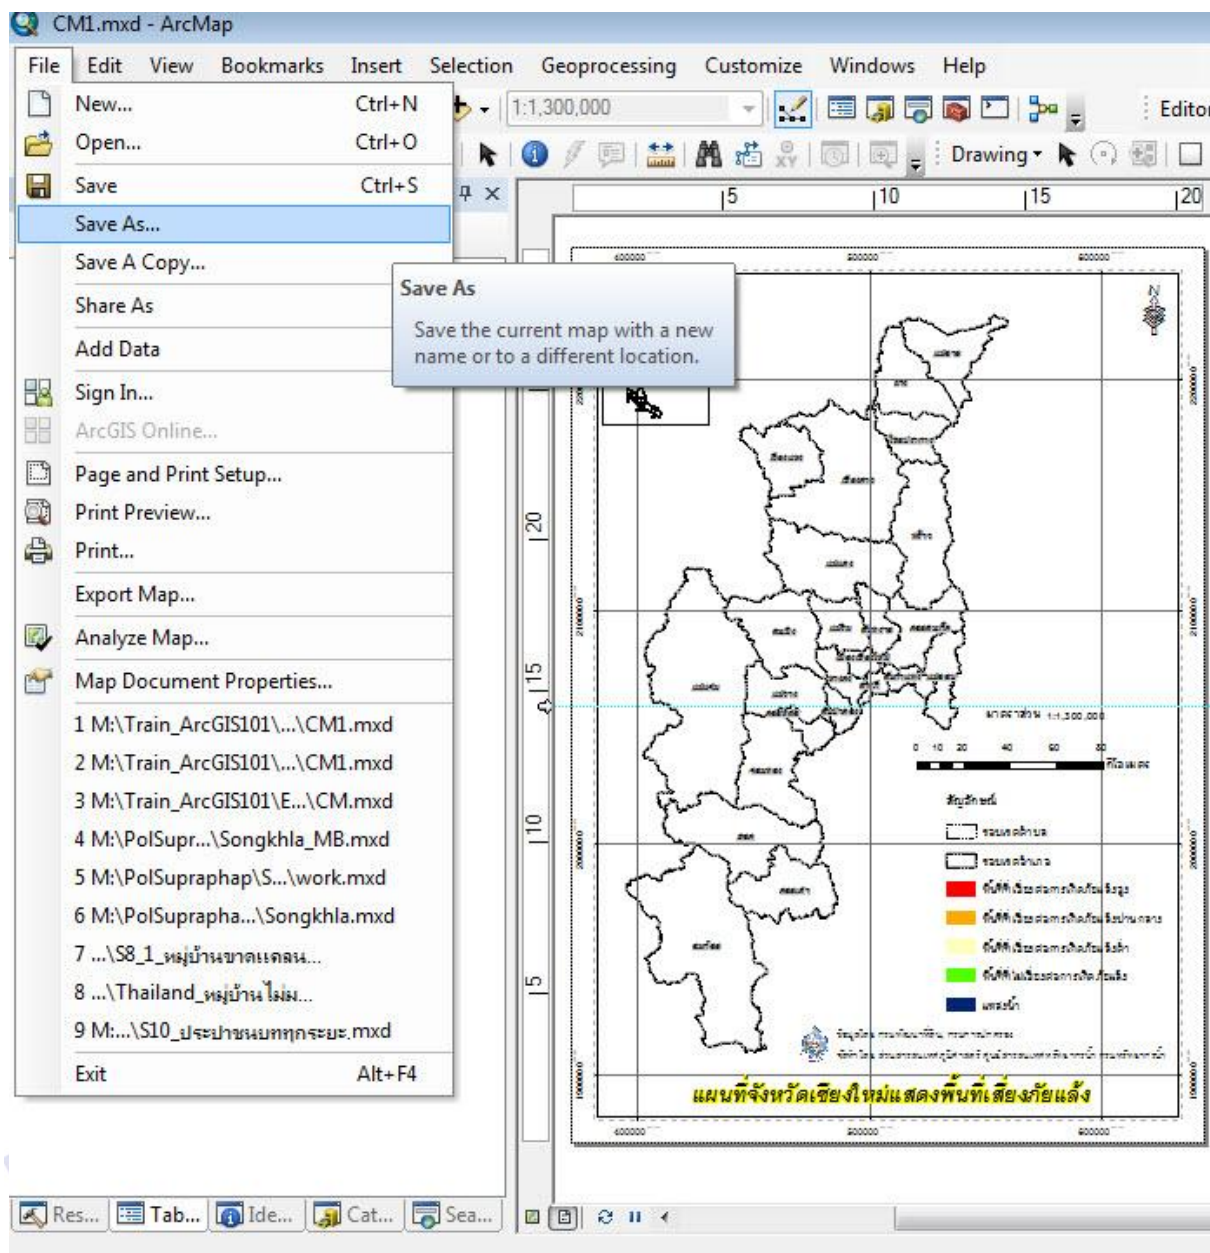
CM1.mxd - ArcMap

File Edit View Bookmarks Insert Selection Geoprocessing Customize Windows Help

1:1,300,000

Editor

Drawing

New... Ctrl+N
Open... Ctrl+O
Save Ctrl+S
Save As...
Save A Copy...
Share As
Add Data
Sign In...
ArcGIS Online...
Page and Print Setup...
Print Preview...
Print...
Export Map...
Analyze Map...
Map Document Properties...
1 M:\Train_ArcGIS101\...\CM1.mxd
2 M:\Train_ArcGIS101\...\CM1.mxd
3 M:\Train_ArcGIS101\E...\CM.mxd
4 M:\PolSupr...\Songkhla_MB.mxd
5 M:\PolSupraphap\S...\work.mxd
6 M:\PolSuprapha...\Songkhla.mxd
7 ...\S8_1_หมู่บ้านขาดแคลน...
8 ...\Thailand_หมู่บ้านไม่ม...
9 M:...\S10_ประปาชนบททุกระยะ.mxd
Exit Alt+F4

Save As
Save the current map with a new name or to a different location.

5 10 15 20
20 15 10 5

มาตราส่วน 1:1,300,000
0 10 20 40 60 80
กิโลเมตร
สัญลักษณ์

แผนที่จังหวัดเชียงใหม่แสดงพื้นที่เสี่ยงภัยแล้ง

Res... Tab... Ide... Cat... Sea...